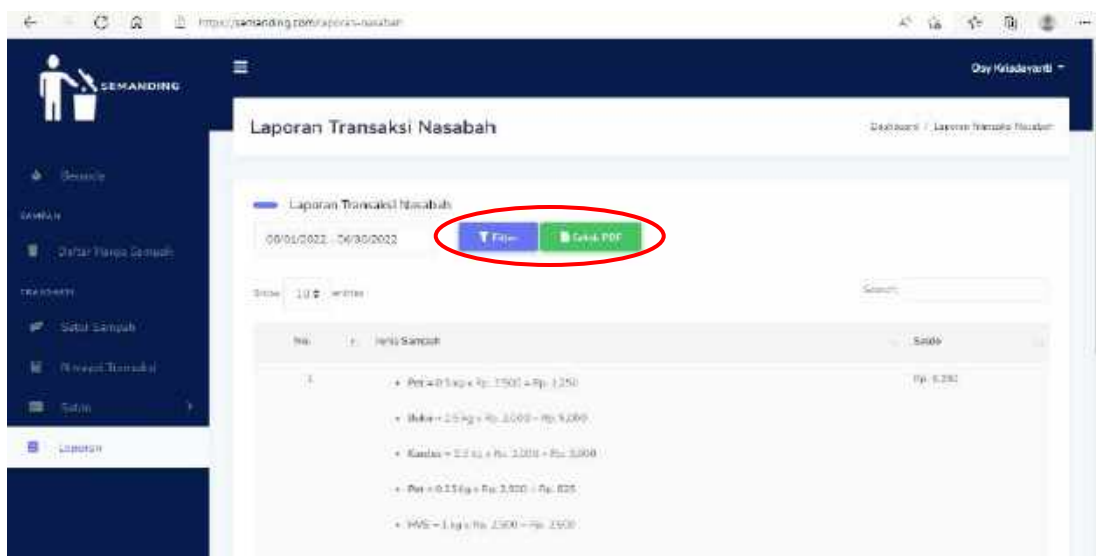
https://semanding.com/laporan-nasabah

SEMANDING

Ocy Kriadevanti

Laporan Transaksi Nasabah

Dashboard / Laporan Transaksi Nasabah

Beranda

SAMPAH

Daftar Harga Sampah

TRANSAKSI

Setor Sampah

Riwayat Transaksi

Saldo

Laporan

Laporan Transaksi Nasabah

06/01/2022 - 06/30/2022

Filter

Cetak PDF

Show 10 entries

Search:

| No. | Jenis Sampah | Saldo |
|---|---|---|
| 1 | • Pet = 0.5 kg x Rp. 2.500 = Rp. 1.250<br>• Buku = 2.5 kg x Rp. 2.000 = Rp. 5.000<br>• Kardus = 2.5 kg x Rp. 2.000 = Rp. 5.000<br>• Pet = 0.33 kg x Rp. 2.500 = Rp. 825<br>• HVS = 1 kg x Rp. 2.500 = Rp. 2.500 | Rp. 6.250 |